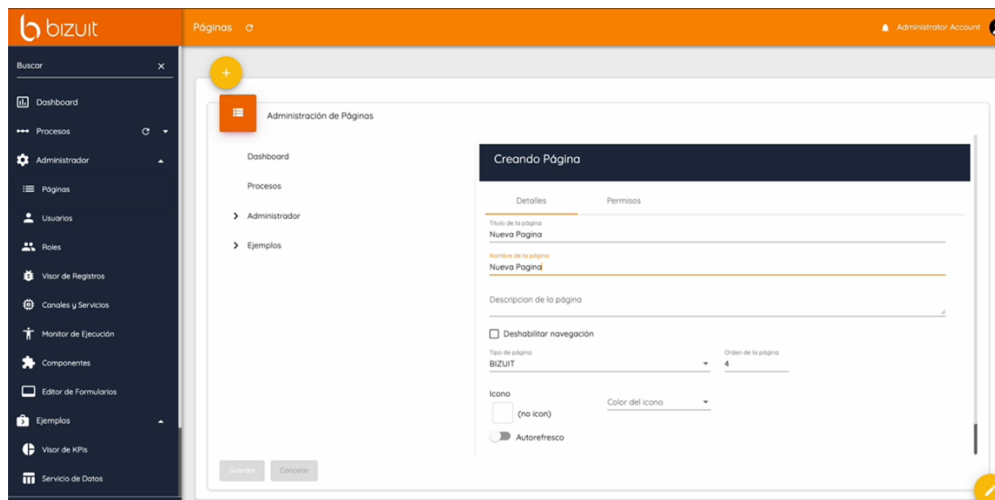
bizuit

Páginas

Administrator Account

Buscar

Dashboard

Procesos

Administrador

Páginas

Usuarios

Roles

Visor de Registros

Canales y Servicios

Monitor de Ejecución

Componentes

Editor de Formularios

Ejemplos

Visor de KPIs

Servicio de Datos

+

Administración de Páginas

Dashboard

Procesos

Administrador

Ejemplos

Creando Página

Detalles

Permisos

Titulo de la página
Nueva Pagina

Nombre de la página
Nueva Pagina

Descripcion de la página

Deshabilitar navegación

Tipo de página
BIZUIT

Orden de la página
4

Icono

(no icon)

Color del icono

Autorefresco

Guardar

Cancelar